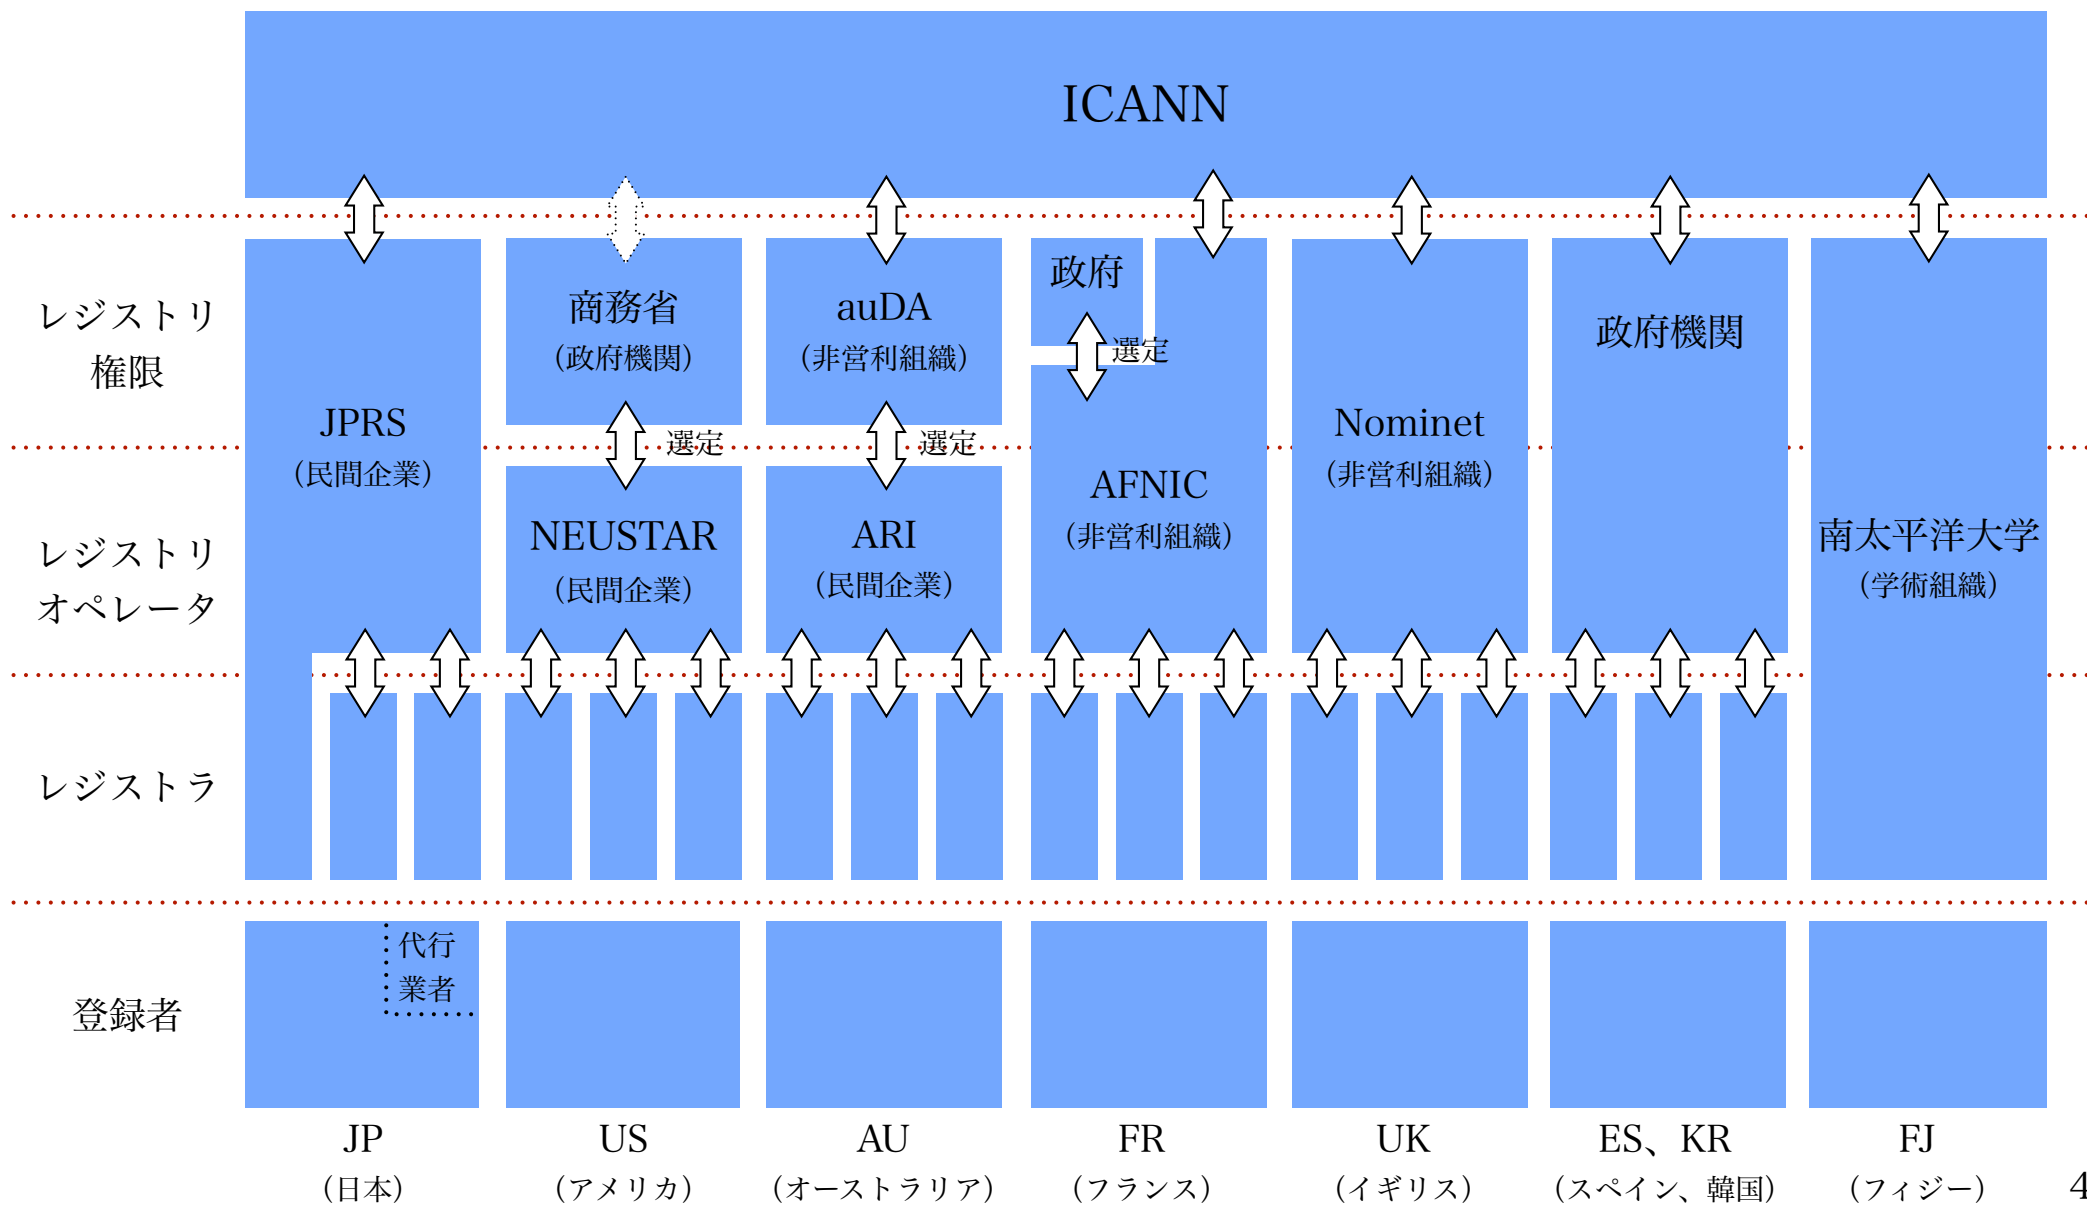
ICANN

レジストリ権限

レジストリオペレータ

レジストラ

登録者

JPRS
(民間企業)

代行業者

商務省
(政府機関)

選定

NEUSTAR
(民間企業)

auDA
(非営利組織)

選定

ARI
(民間企業)

政府

選定

AFNIC
(非営利組織)

Nominet
(非営利組織)

政府機関

南太平洋大学
(学術組織)

JP
(日本)

US
(アメリカ)

AU
(オーストラリア)

FR
(フランス)

UK
(イギリス)

ES、KR
(スペイン、韓国)

FJ
(フィジー)

4